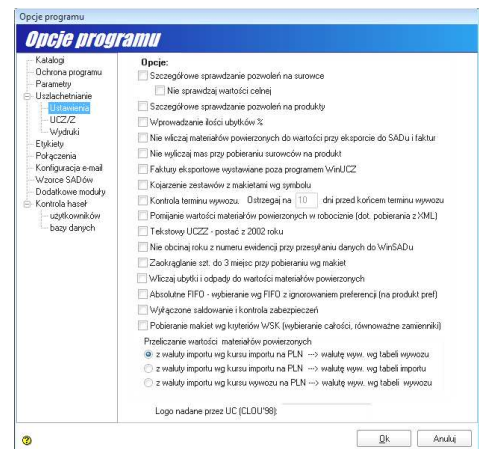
Opcje programu

Opcje programu

Katalogi
Ochrona programu
Parametry
Uszlachetnianie
Ustawienia
UCZ/Z
Wydruki
Etykiety
Połączenia
Konfiguracja e-mail
Wzorce SADów
Dodatkowe moduły
Kontrola haseł
użytkowników
bazy danych

Opcje:
Szczegółowe sprawdzanie pozwoleń na surowce
Nie sprawdzaj wartości celnej
Szczegółowe sprawdzanie pozwoleń na produkty
Wprowadzanie ilości ubytków %
Nie wliczaj materiałów powierzonych do wartości przy eksporcie do SADu i faktur
Nie wyliczaj mas przy pobieraniu surowców na produkt
Faktury eksportowe wystawiane poza programem WinUCZ
Kojarzenie zestawów z makietami wg symbolu
Kontrola terminu wywozu. Ostrzegaj na 10 dni przed końcem terminu wywozu
Pomijanie wartości materiałów powierzonych w robociźnie (dot. pobierania z XML)
Tekstowy UCZZ - postać z 2002 roku
Nie obcinaj roku z numeru ewidencji przy przesyłaniu danych do WinSADu
Zaokrąglanie szt. do 3 miejsc przy pobieraniu wg makiet
Wliczaj ubytki i odpady do wartości materiałów powierzonych
Absolutne FIFO - wybieranie wg FIFO z ignorowaniem preferencji (na produkt pref)
Wyłączone saldowanie i kontrola zabezpieczeń
Pobieranie makiet wg kryteriów WSK (wybieranie całości, równoważne zamienniki)

Przeliczanie wartości materiałów powierzonych
z waluty importu wg kursu importu na PLN --> walutę wyw. wg tabeli wywozu
z waluty importu wg kursu importu na PLN --> walutę wyw. wg tabeli importu
z waluty importu wg kursu wywozu na PLN --> walutę wyw. wg tabeli wywozu

Logo nadane przez UC (CLOU'98):

Ok
Anuluj